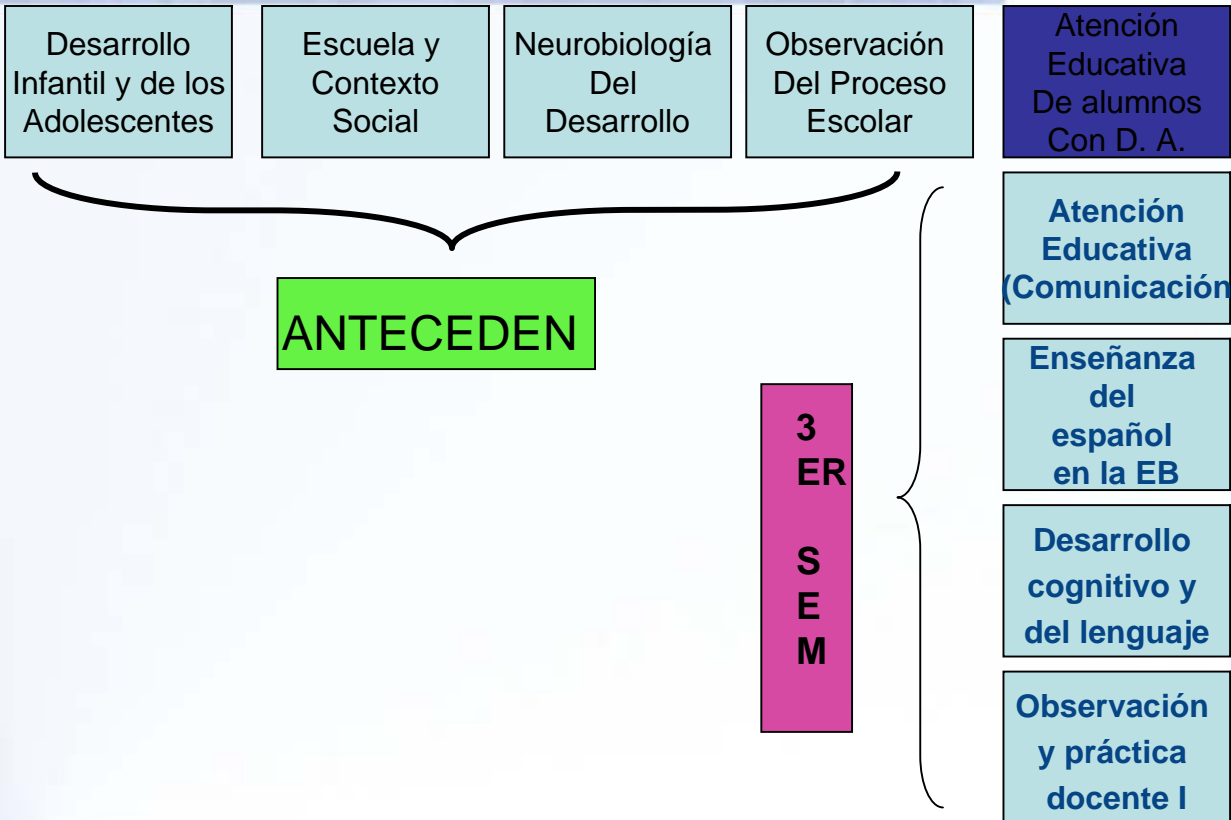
Desarrollo Infantil y de los Adolescentes

Escuela y Contexto Social

Neurobiología Del Desarrollo

Observación Del Proceso Escolar

Atención Educativa De alumnos Con D. A.

ANTECEDEN

3 ER SEM

Atención Educativa (Comunicación

Enseñanza del español en la EB

Desarrollo cognitivo y del lenguaje

Observación y práctica docente I